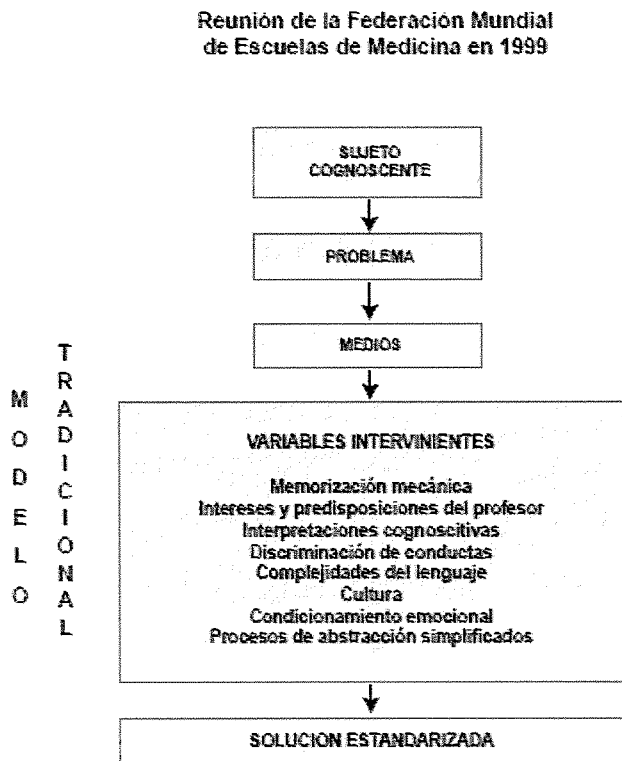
Reunión de la Federación Mundial de Escuelas de Medicina en 1999

SUJETO COGNOSCENTE

PROBLEMA

MEDIOS

MODELO

TRADICIONAL

VARIABLES INTERVINIENTES

Memorización mecánica
Intereses y predisposiciones del profesor
Interpretaciones cognoscitivas
Discriminación de conductas
Complejidades del lenguaje
Cultura
Condicionamiento emocional
Procesos de abstracción simplificados

SOLUCION ESTANDARIZADA